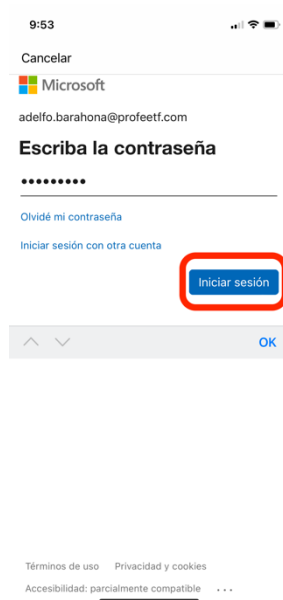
9:53

Cancelar

Microsoft

adelfo.barahona@profeetf.com

Escriba la contraseña

•••••••••

Olvidé mi contraseña

Iniciar sesión con otra cuenta

Iniciar sesión

OK

Términos de uso Privacidad y cookies

Accesibilidad: parcialmente compatible ...